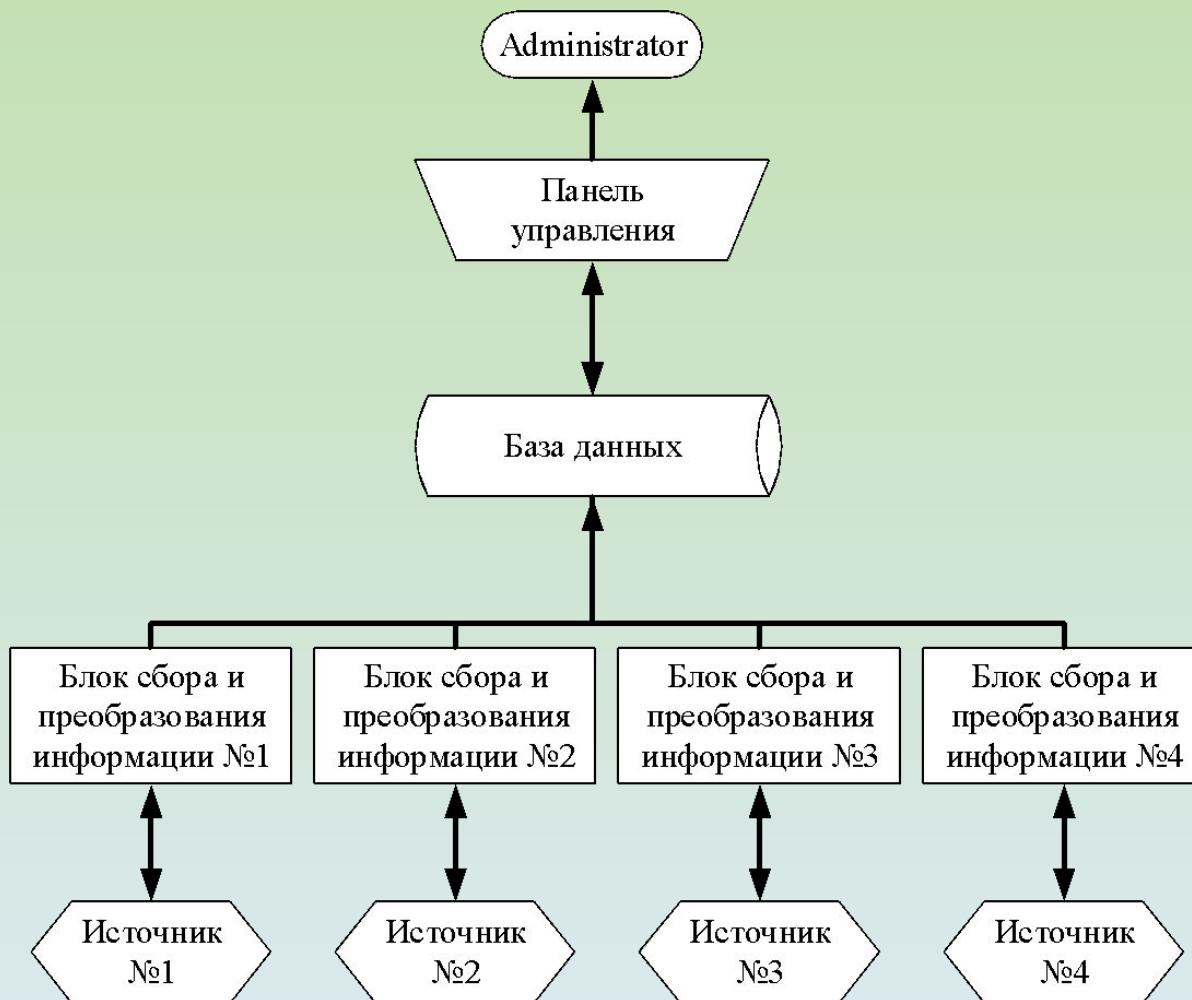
Administrator

Панель управления

База данных

Блок сбора и преобразования информации №1

Блок сбора и преобразования информации №2

Блок сбора и преобразования информации №3

Блок сбора и преобразования информации №4

Источник №1

Источник №2

Источник №3

Источник №4